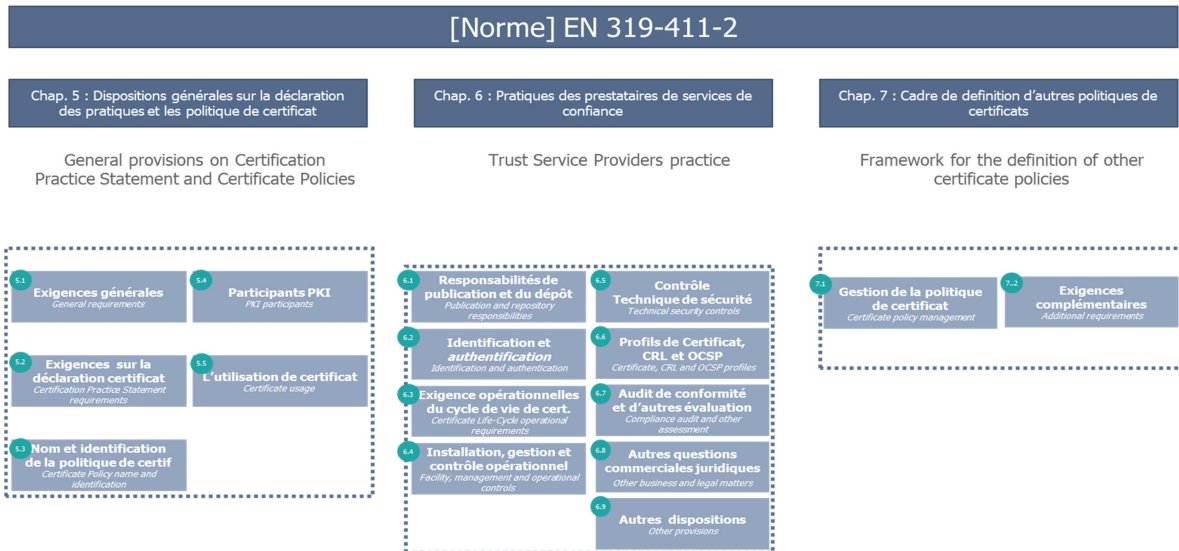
[Norme] EN 319-411-2

Chap. 5 : Dispositions générales sur la déclaration des pratiques et les politique de certificat

General provisions on Certification Practice Statement and Certificate Policies

5.1 Exigences générales
General requirements

5.4 Participants PKI
PKI participants

5.2 Exigences sur la déclaration certificat
Certification Practice Statement requirements

5.5 L'utilisation de certificat
Certificate usage

5.3 Nom et identification de la politique de certif
Certificate Policy name and identification

Chap. 6 : Pratiques des prestataires de services de confiance

Trust Service Providers practice

6.1 Responsabilités de publication et du dépôt
Publication and repository responsibilities

6.5 Contrôle Technique de sécurité
Technical security controls

6.2 Identification et authentification
Identification and authentication

6.6 Profils de Certificat, CRL et OCSP
Certificate, CRL and OCSP profiles

6.3 Exigence opérationnelles du cycle de vie de cert.
Certificate Life-Cycle operational requirements

6.7 Audit de conformité et d'autres évaluation
Compliance audit and other assessment

6.4 Installation, gestion et contrôle opérationnel
Facility, management and operational controls

6.8 Autres questions commerciales juridiques
Other business and legal matters

6.9 Autres dispositions
Other provisions

Chap. 7 : Cadre de definition d'autres politiques de certificats

Framework for the definition of other certificate policies

7.1 Gestion de la politique de certificat
Certificate policy management

7..2 Exigences complémentaires
Additional requirements